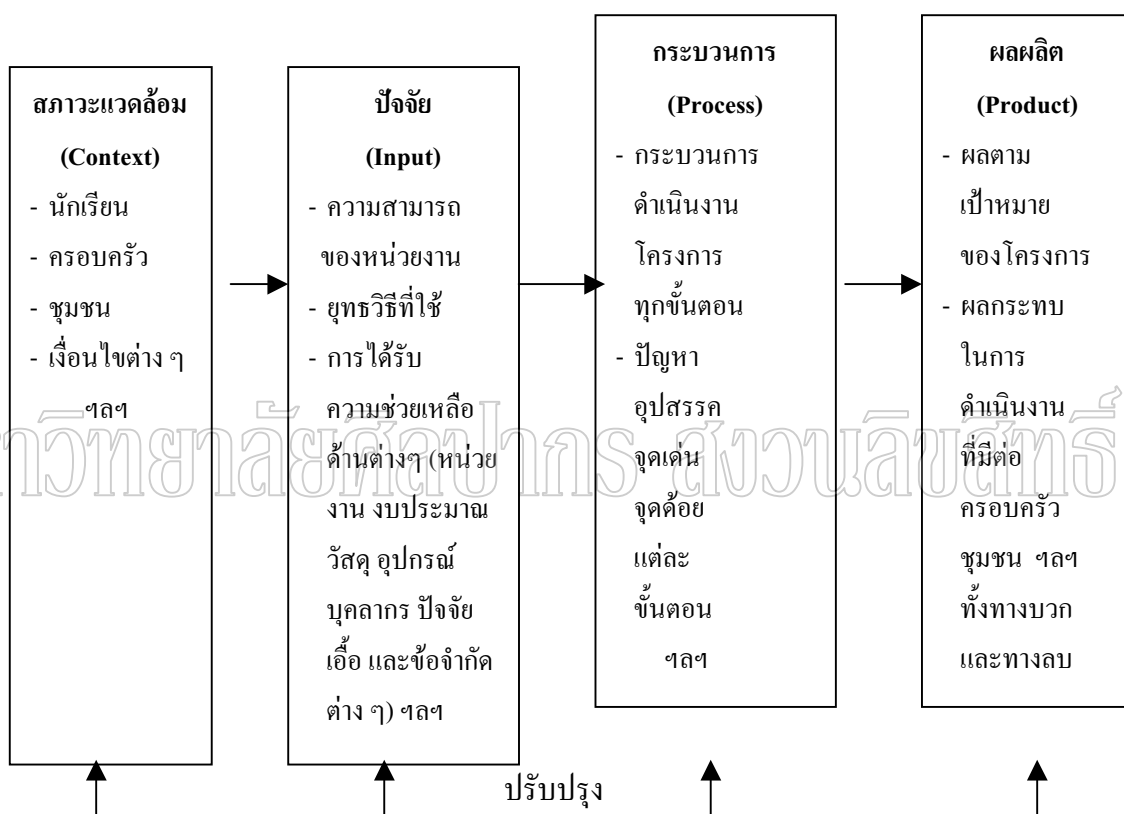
สภาวะแวดล้อม
(Context)
- นักเรียน
- ครอบครัว
- ชุมชน
- เงื่อนไขต่าง ๆ
ฯลฯ

ปัจจัย
(Input)
- ความสามารถของหน่วยงาน
- ยุทธวิธีที่ใช้
- การได้รับความช่วยเหลือด้านต่างๆ (หน่วยงาน งบประมาณ วัสดุ อุปกรณ์ บุคลากร ปัจจัยเอื้อ และข้อจำกัดต่าง ๆ) ฯลฯ

กระบวนการ
(Process)
- กระบวนการดำเนินงานโครงการทุกขั้นตอน
- ปัญหา อุปสรรค จุดเด่น จุดด้อย แต่ละขั้นตอน
ฯลฯ

ผลผลิต
(Product)
- ผลตามเป้าหมายของโครงการ
- ผลกระทบในการดำเนินงานที่มีต่อครอบครัว ชุมชน ฯลฯ ทั้งทางบวกและทางลบ

ปรับปรุง

วิทยาลัยศิลปากร สงวนลิขสิทธิ์